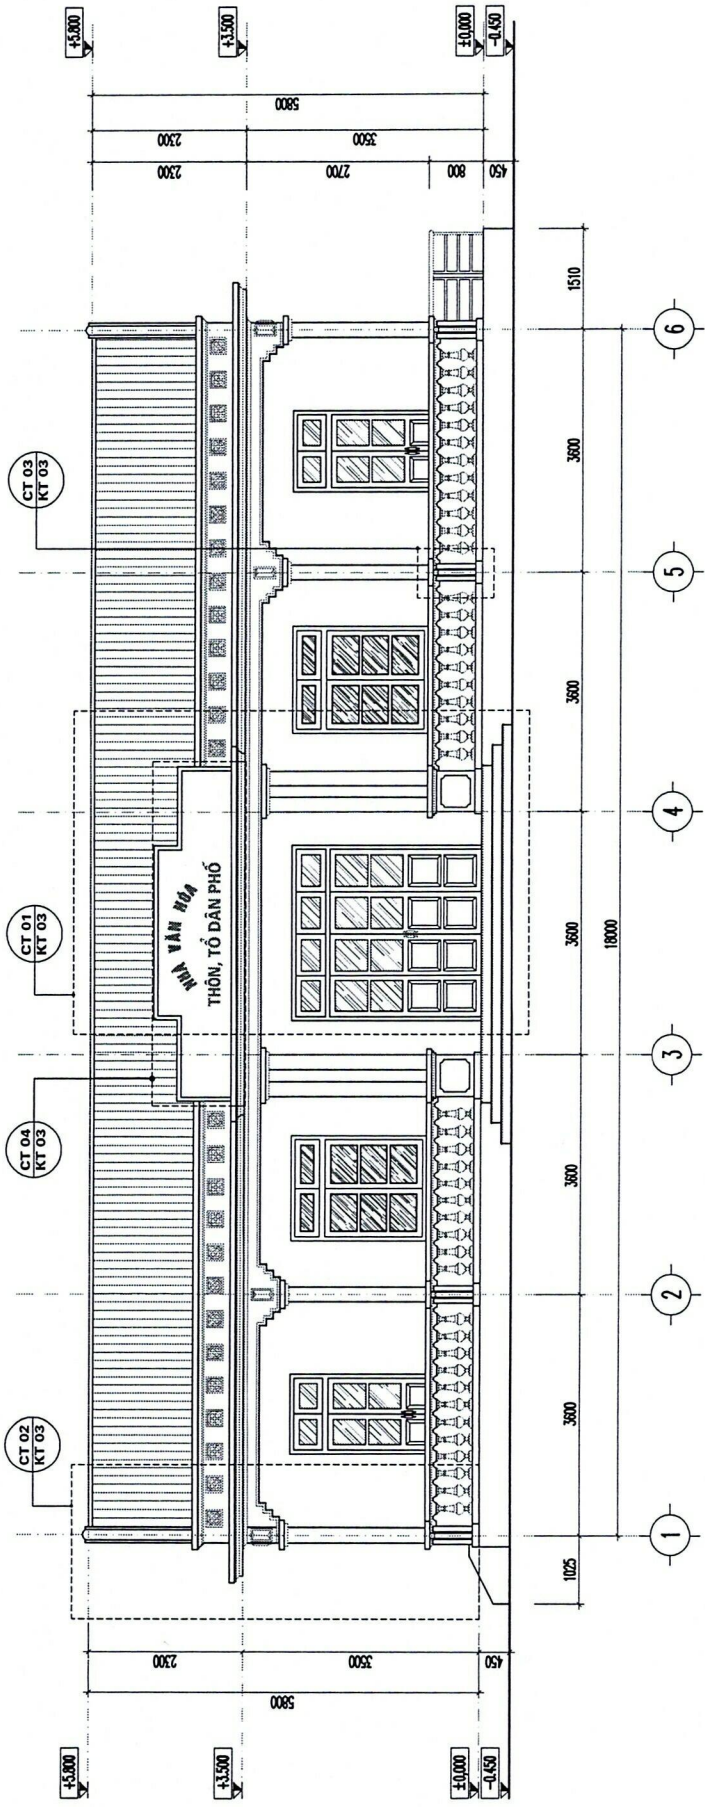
+5.800
+3.500
±0.000
-0.450

5800
2300
3500
2300
2700
800
450

CT 03
KT 03

CT 01
KT 03

CT 04
KT 03

CT 02
KT 03

NHÀ VĂN HÓA
THÔN, TỔ DÂN PHỐ

1510
3600
3600
3600
18000
3600
3600
1025

6
5
4
3
2
1

2300
3500
450
5800

+5.800
+3.500
±0.000
-0.450